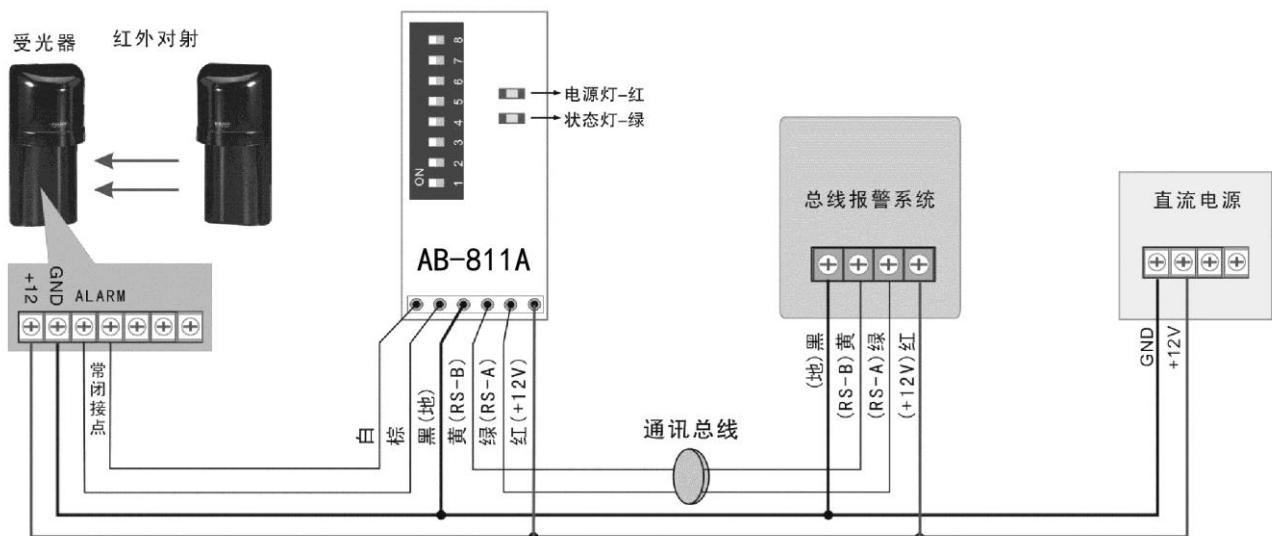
受光器 红外对射

+12 GND ALARM

常闭接点

ON 1 2 3 4 5 6 7 8

电源灯-红
状态灯-绿

AB-811A

白
棕
黑(地)
黄(RS-B)
绿(RS-A)
红(+12V)

通讯总线

总线报警系统

(地)黑
(RS-B)黄
(RS-A)绿
(+12V)红

直流电源

GND
+12V